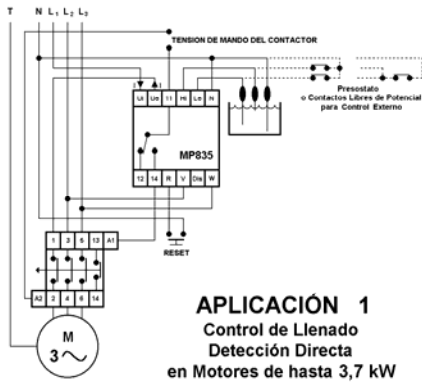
T N $L_1$ $L_2$ $L_3$

TENSION DE MANDO DEL CONTACTOR

Lt Ue 11 Hi Lo N

Presostato o Contactos Libres de Potencial para Control Externo

MP835

12 14 R V Dis W

1 3 5 13 A1

A2 2 4 6 14

RESET

M
3~

APLICACIÓN 1
Control de Llenado
Detección Directa
en Motores de hasta 3,7 kW